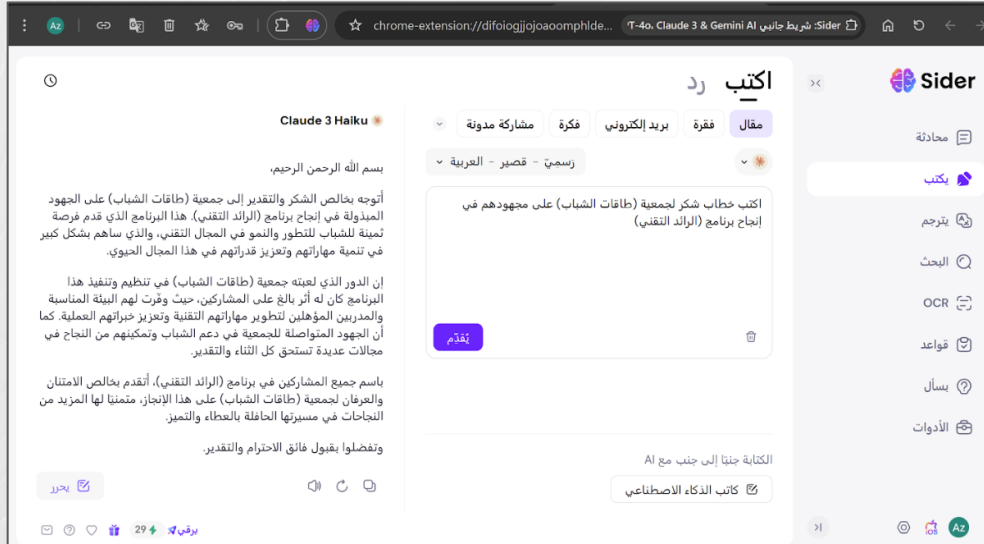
Az chrome-extension://difoiogjjojoaoomphlde... Sider: شريط جانبي T-4o, Claude 3 & Gemini AI

Sider

محادثة

يكتب

يترجم

البحث

OCR

قواعد

يسأل

الأدوات

Az

اكتب رد

مقال فقرة بريد إلكتروني فكرة مشاركة مدونة

رسميّ - قصير - العربية

اكتب خطاب شكر لجمعية (طاقات الشباب) على مجهودهم في إنجاح برنامج (الرائد التقني)

يُقدّم

الكتابة جنبًا إلى جنب مع AI

كاتب الذكاء الاصطناعي

Claude 3 Haiku

بسم الله الرحمن الرحيم،

أتوجه بخالص الشكر والتقدير إلى جمعية (طاقات الشباب) على الجهود المبذولة في إنجاح برنامج (الرائد التقني). هذا البرنامج الذي قدم فرصة ثمينة للشباب للتطور والنمو في المجال التقني، والذي ساهم بشكل كبير في تنمية مهاراتهم وتعزيز قدراتهم في هذا المجال الحيوي.

إن الدور الذي لعبته جمعية (طاقات الشباب) في تنظيم وتنفيذ هذا البرنامج كان له أثر بالغ على المشاركين، حيث وفّرت لهم البيئة المناسبة والمدربين المؤهلين لتطوير مهاراتهم التقنية وتعزيز خبراتهم العملية. كما أن الجهود المتواصلة للجمعية في دعم الشباب وتمكينهم من النجاح في مجالات عديدة تستحق كل الثناء والتقدير.

باسم جميع المشاركين في برنامج (الرائد التقني)، أتقدم بخالص الامتنان والعرفان لجمعية (طاقات الشباب) على هذا الإنجاز، متمنيًا لها المزيد من النجاحات في مسيرتها الحافلة بالعطاء والتميز.

وتفضلوا بقبول فائق الاحترام والتقدير.

يحرر

برقي 29